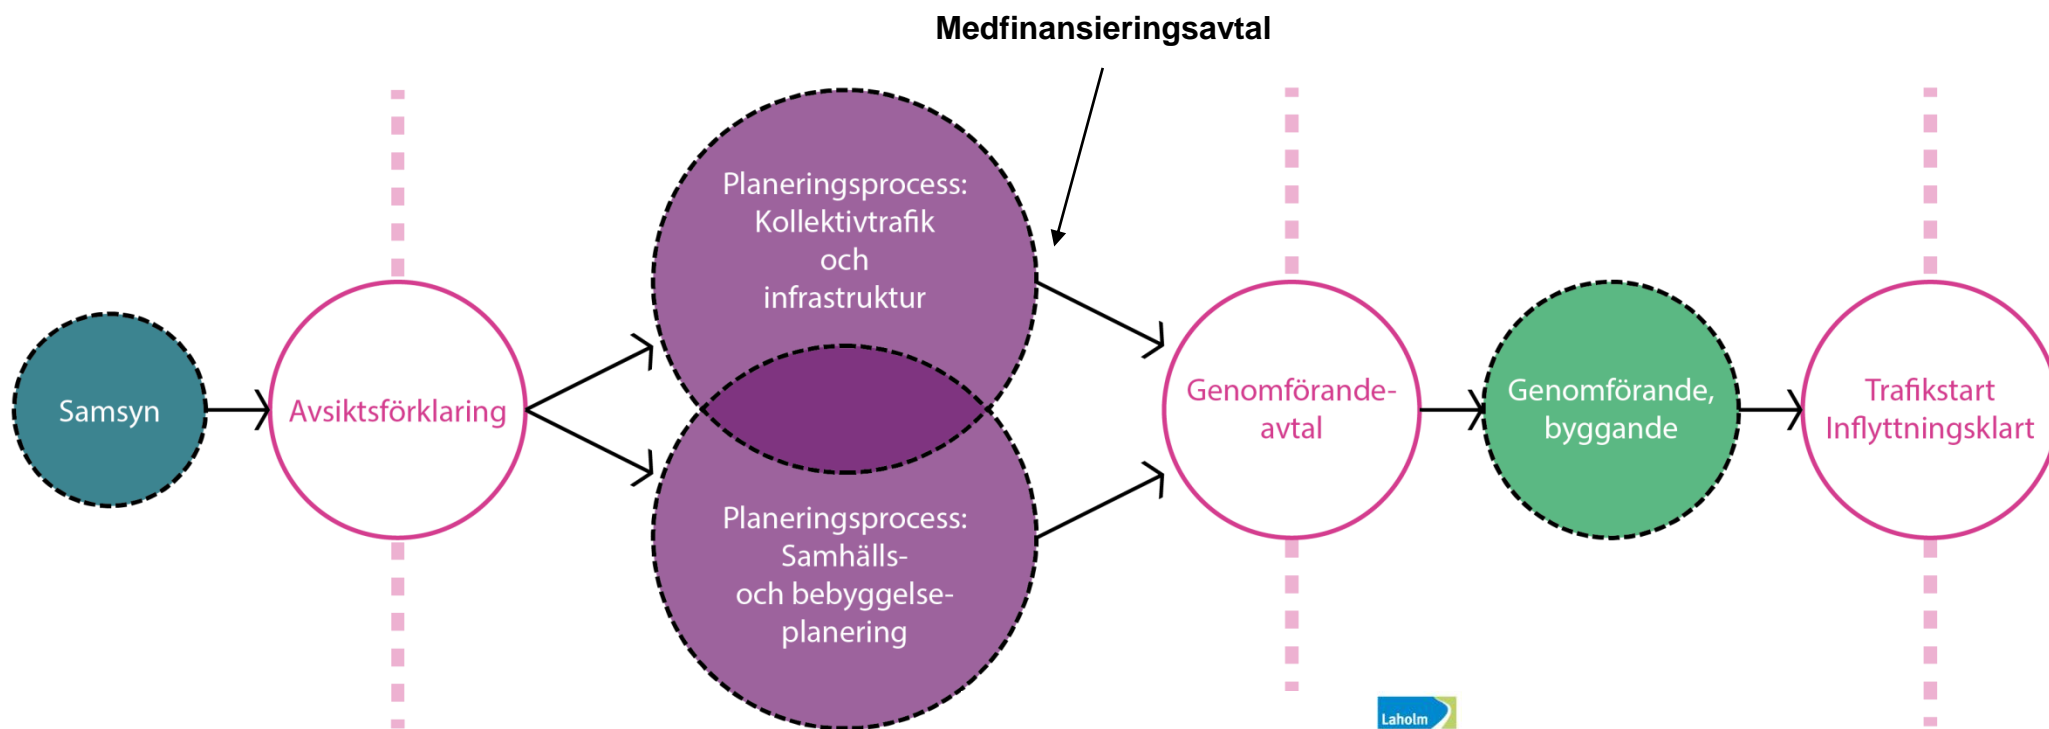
Medfinansieringsavtal

Samsyn

Avsiktsförklaring

Planeringsprocess: Kollektivtrafik och infrastruktur

Planeringsprocess: Samhälls- och bebyggelseplanering

Genomförande-avtal

Genomförande, byggande

Trafikstart Inflyttningsklart

Laholm